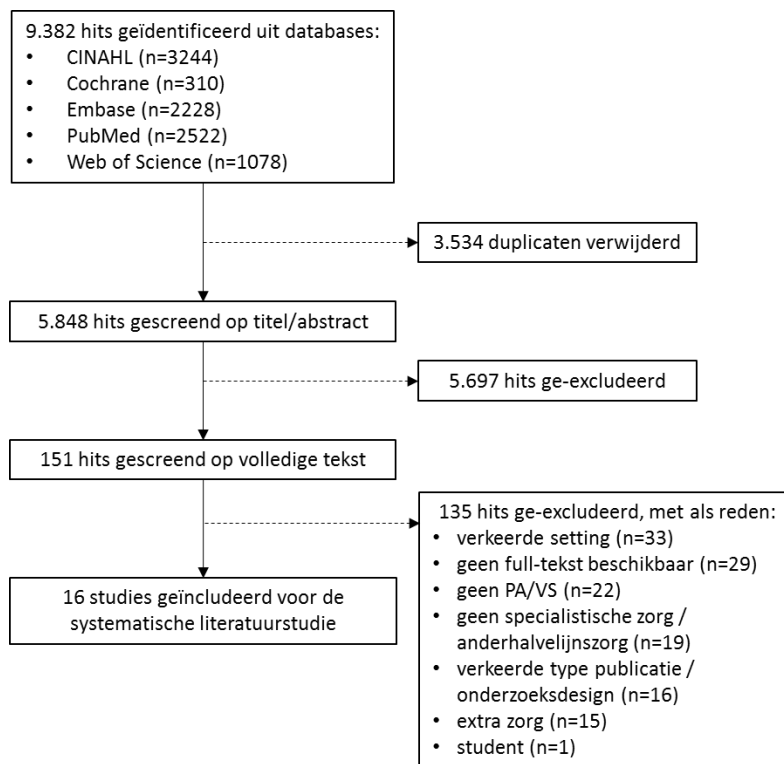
9.382 hits geïdentificeerd uit databases:
- CINAHL (n=3244)
- Cochrane (n=310)
- Embase (n=2228)
- PubMed (n=2522)
- Web of Science (n=1078)

3.534 duplicaten verwijderd

5.848 hits gescreend op titel/abstract

5.697 hits ge-excludeerd

151 hits gescreend op volledige tekst

135 hits ge-excludeerd, met als reden:
- verkeerde setting (n=33)
- geen full-tekst beschikbaar (n=29)
- geen PA/VS (n=22)
- geen specialistische zorg / anderhalvelijnszorg (n=19)
- verkeerde type publicatie / onderzoeksdesign (n=16)
- extra zorg (n=15)
- student (n=1)

16 studies geïncludeerd voor de systematische literatuurstudie